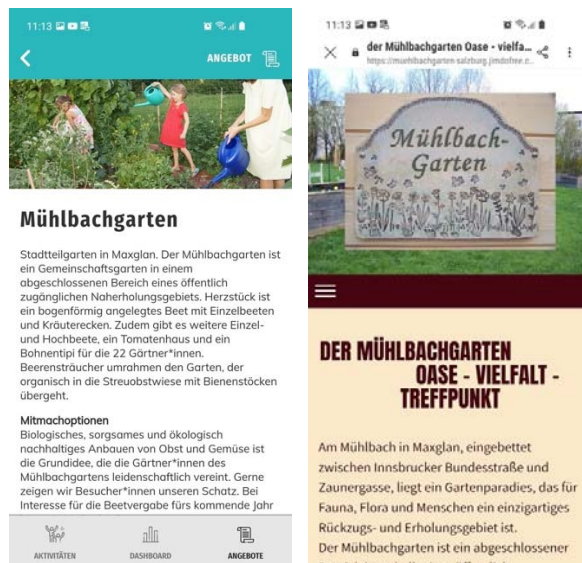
11:13

ANGEBOT

Mühlbachgarten

Stadtteilgarten in Maxglan. Der Mühlbachgarten ist ein Gemeinschaftsgarten in einem abgeschlossenen Bereich eines öffentlich zugänglichen Naherholungsgebiets. Herzstück ist ein bogenförmig angelegtes Beet mit Einzelbeeten und Kräuterecken. Zudem gibt es weitere Einzel- und Hochbeete, ein Tomatenhaus und ein Bohnentipi für die 22 Gärtner*innen. Beerensträucher umrahmen den Garten, der organisch in die Streuobstwiese mit Bienenstöcken übergeht.

Mitmachoptionen
Biologisches, sorgsames und ökologisch nachhaltiges Anbauen von Obst und Gemüse ist die Grundidee, die die Gärtner*innen des Mühlbachgartens leidenschaftlich vereint. Gerne zeigen wir Besucher*innen unseren Schatz. Bei Interesse für die Beetvergabe fürs kommende Jahr

AKTIVITÄTEN DASHBOARD ANGEBOTE

11:13

der Mühlbachgarten Oase - vielfa...
https://muehlbachgarten-salzburg.jimdofree.c...

Mühlbach-Garten

DER MÜHLBACHGARTEN OASE - VIELFALT - TREFFPUNKT

Am Mühlbach in Maxglan, eingebettet zwischen Innsbrucker Bundesstraße und Zaunergasse, liegt ein Gartenparadies, das für Fauna, Flora und Menschen ein einzigartiges Rückzugs- und Erholungsgebiet ist.
Der Mühlbachgarten ist ein abgeschlossener